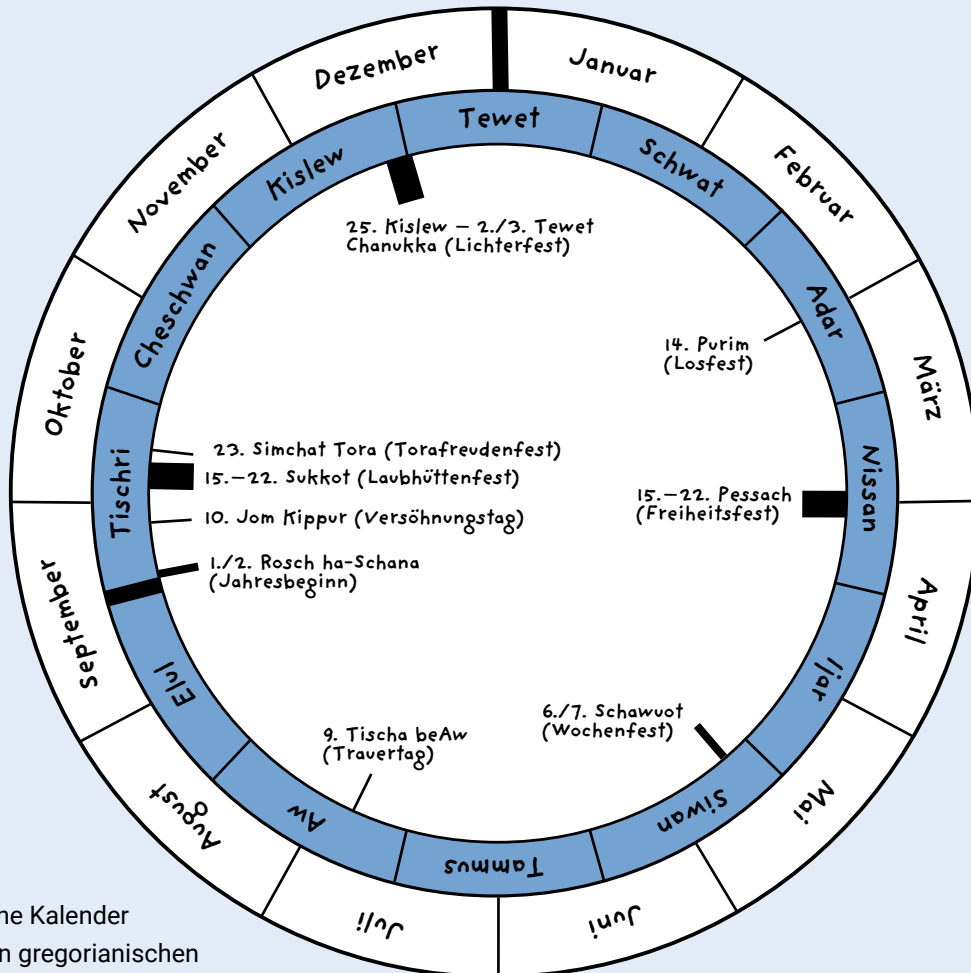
Januar
Februar
März
April
Mai
Juni
Juli
August
September
Oktober
November
Dezember

Tewet
Schwat
Adar
Nissan
Ijar
Siwan
Tammus
Aw
Elul
Tischri
Cheschwan
Kislew

25. Kislew – 2./3. Tewet
Chanukka (Lichterfest)

14. Purim
(Losfest)

15.–22. Pessach
(Freiheitsfest)

6./7. Schawuot
(Wochenfest)

9. Tischa beAw
(Trauertag)

23. Simchat Tora (Torafreudenfest)
15.–22. Sukkot (Laubhüttenfest)
10. Jom Kippur (Versöhnungstag)
1./2. Rosch ha-Schana
(Jahresbeginn)

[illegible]ne Kalender
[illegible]n gregorianischen